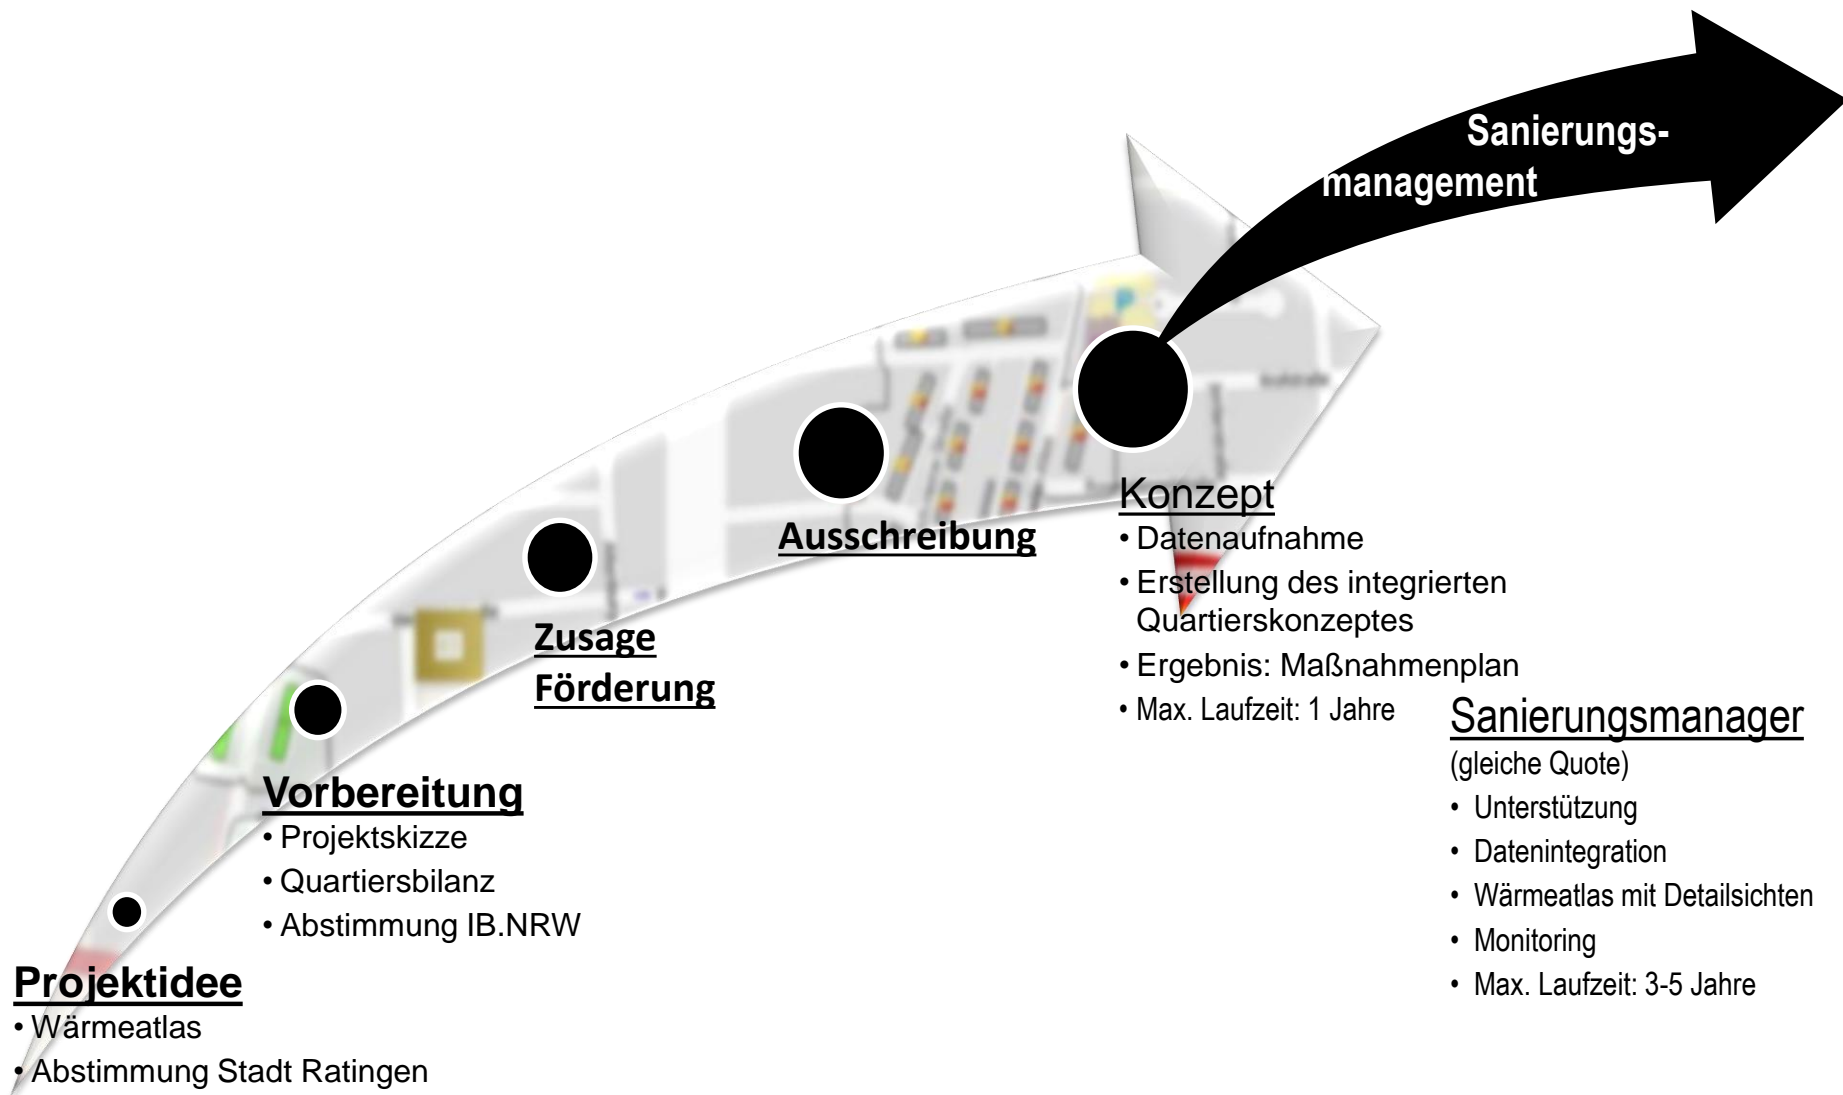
Sanierungsmanagement

Projektidee
• Wärmeatlas
• Abstimmung Stadt Ratingen

Vorbereitung
• Projektskizze
• Quartiersbilanz
• Abstimmung IB.NRW

Zusage Förderung

Ausschreibung

Konzept
• Datenaufnahme
• Erstellung des integrierten Quartierskonzeptes
• Ergebnis: Maßnahmenplan
• Max. Laufzeit: 1 Jahre

Sanierungsmanager
(gleiche Quote)
• Unterstützung
• Datenintegration
• Wärmeatlas mit Detailsichten
• Monitoring
• Max. Laufzeit: 3-5 Jahre